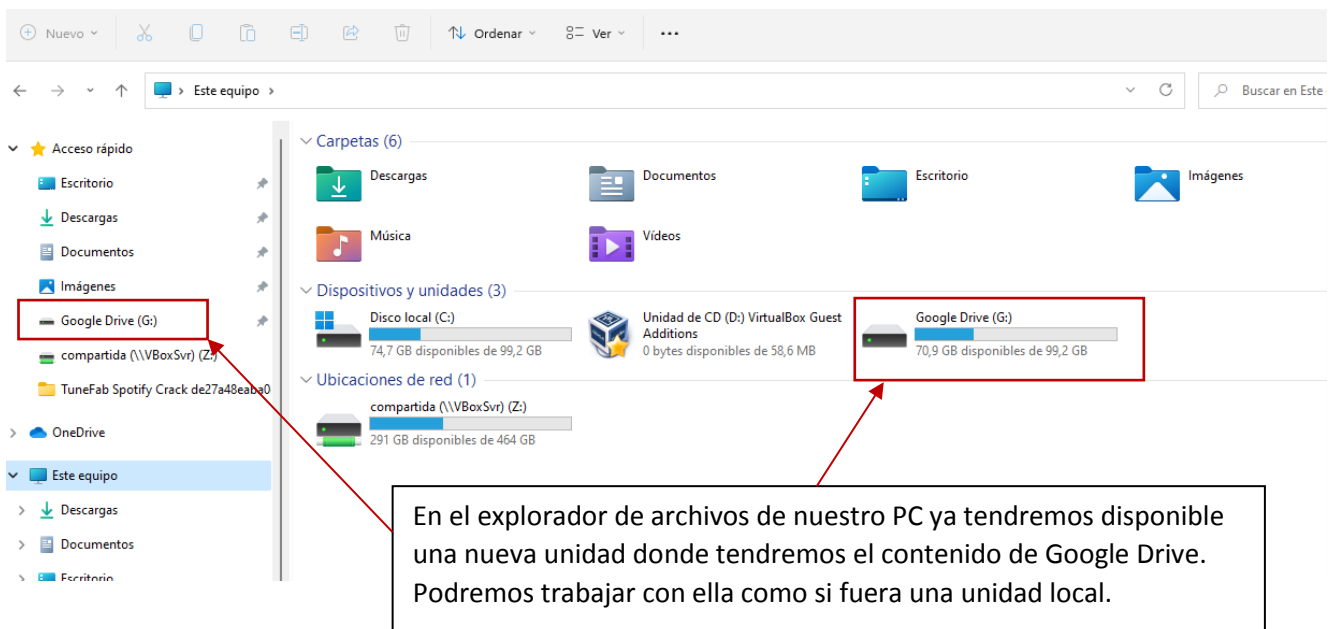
Nuevo Ordenar Ver ···

Este equipo >

Buscar en Este

Acceso rápido
Escritorio
Descargas
Documentos
Imágenes
Google Drive (G:)
compartida (\\VBoxSvr) (Z:)
TuneFab Spotify Crack de27a48eaba0
OneDrive
Este equipo
Descargas
Documentos
Escritorio

Carpetas (6)
Descargas
Documentos
Escritorio
Imágenes
Música
Vídeos

Dispositivos y unidades (3)
Disco local (C:)
74,7 GB disponibles de 99,2 GB
Unidad de CD (D:) VirtualBox Guest Additions
0 bytes disponibles de 58,6 MB
Google Drive (G:)
70,9 GB disponibles de 99,2 GB

Ubicaciones de red (1)
compartida (\\VBoxSvr) (Z:)
291 GB disponibles de 464 GB

En el explorador de archivos de nuestro PC ya tendremos disponible una nueva unidad donde tendremos el contenido de Google Drive. Podremos trabajar con ella como si fuera una unidad local.